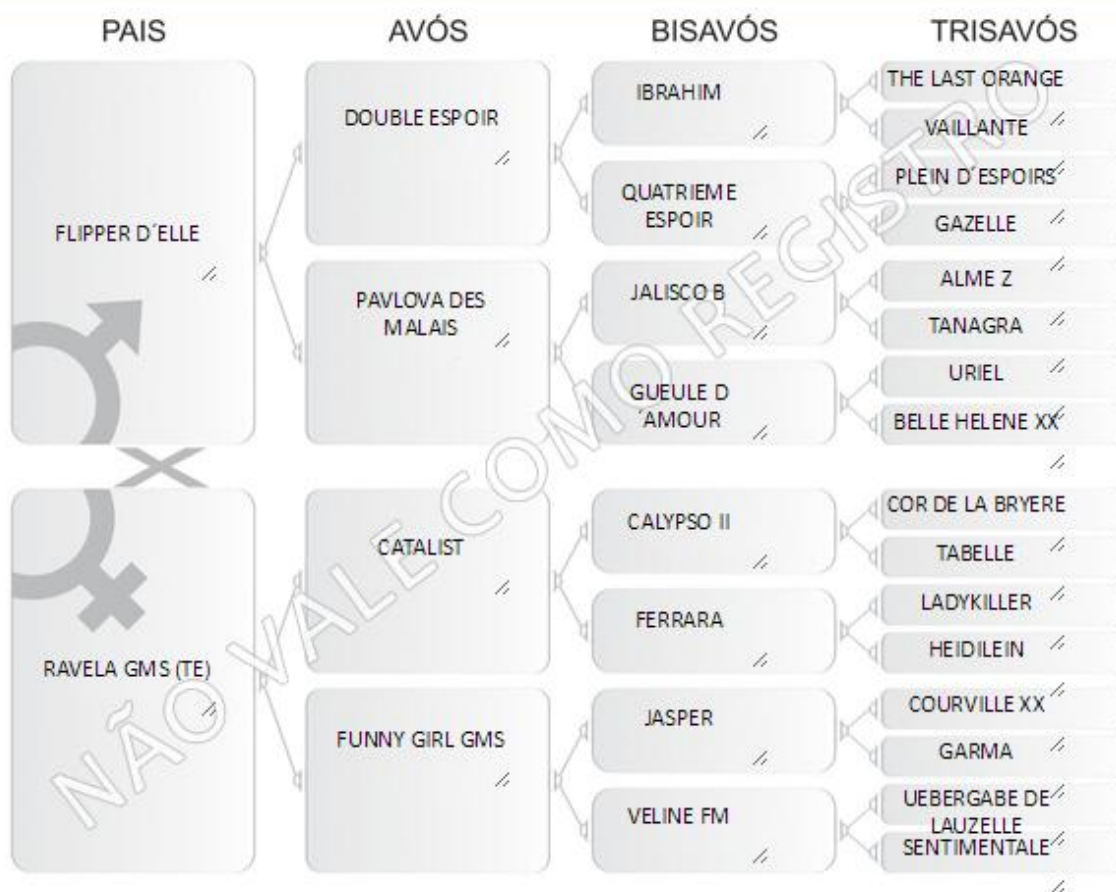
PAIS

FLIPPER D´ELLE

RAVELA GMS (TE)

AVÓS

DOUBLE ESPOIR

PAVLOVA DES MALAIS

CATALIST

FUNNY GIRL GMS

BISAVÓS

IBRAHIM

QUATRIEME ESPOIR

JALISCO B

GUEULE D´AMOUR

CALYPSO II

FERRARA

JASPER

VELINE FM

TRISAVÓS

THE LAST ORANGE

VAILLANTE

PLEIN D´ESPOIRS

GAZELLE

ALME Z

TANAGRA

URIEL

BELLE HELENE XX

COR DE LA BRYERE

TABELLE

LADYKILLER

HEIDILEIN

COURVILLE XX

GARMA

UEBERGABE DE LAUZELLE

SENTIMENTALE

NÃO VALE COMO REGISTRO